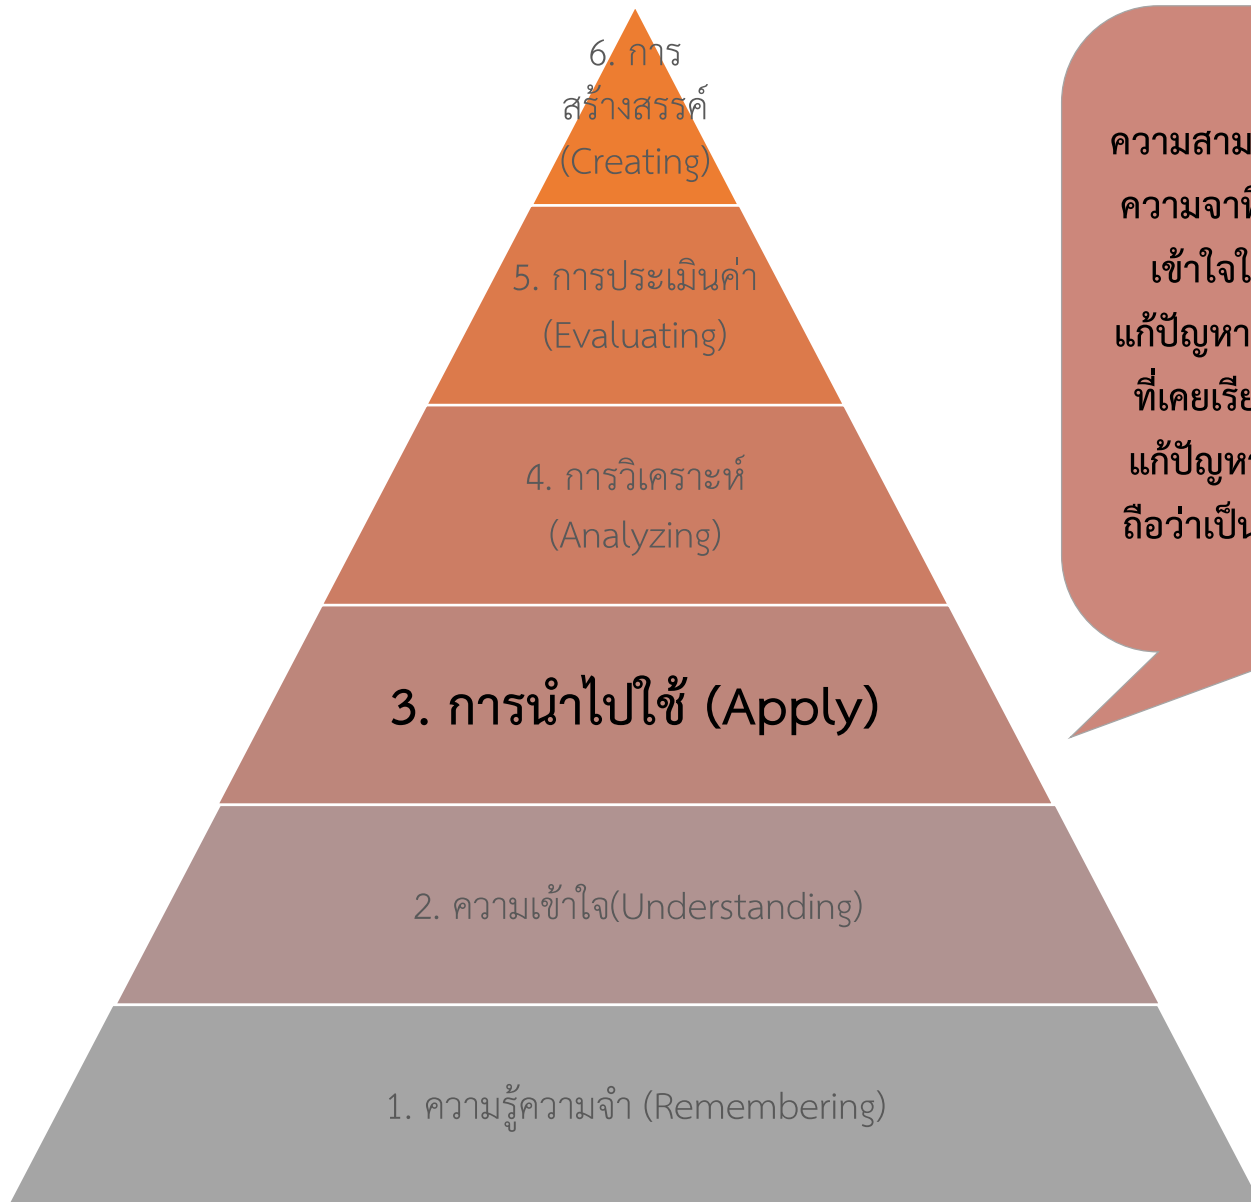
6. การสร้างสรรค์ (Creating)

5. การประเมินค่า (Evaluating)

4. การวิเคราะห์ (Analyzing)

3. การนำไปใช้ (Apply)

2. ความเข้าใจ(Understanding)

1. ความรู้ความจำ (Remembering)

ความสาม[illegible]
ความจา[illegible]
เข้าใจ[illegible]
แก้ปัญหา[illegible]
ที่เคยเรี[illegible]
แก้ปัญห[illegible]
ถือว่าเป็น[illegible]